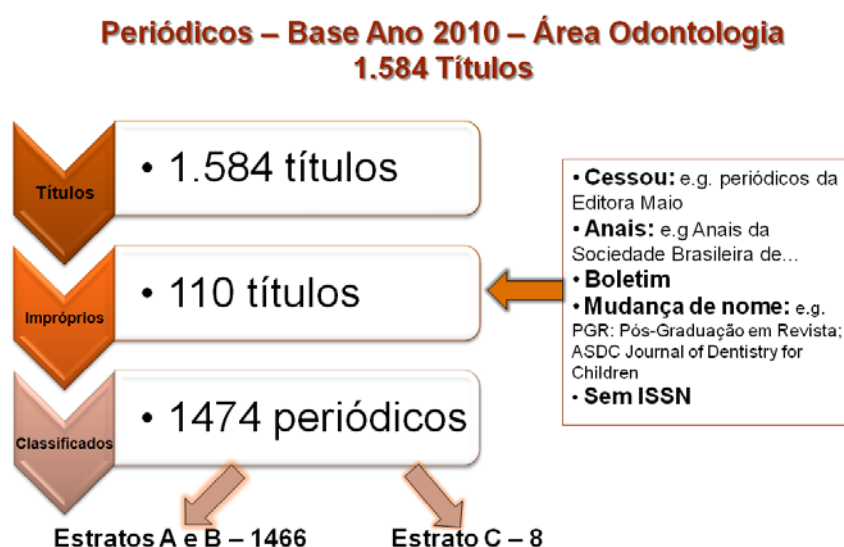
Periódicos – Base Ano 2010 – Área Odontologia
1.584 Títulos

Títulos
• 1.584 títulos

Impróprios
• 110 títulos

Classificados
• 1474 periódicos

• Cessou: e.g. periódicos da Editora Maio
• Anais: e.g Anais da Sociedade Brasileira de...
• Boletim
• Mudança de nome: e.g. PGR: Pós-Graduação em Revista; ASDC Journal of Dentistry for Children
• Sem ISSN

Estratos A e B – 1466

Estrato C – 8